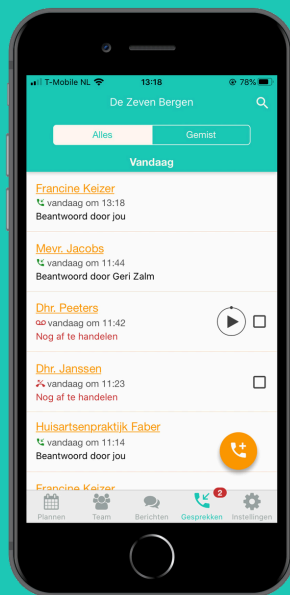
T-Mobile NL 13:18 78%

De Zeven Bergen

Alles Gemist

Vandaag

Francine Keizer
vandaag om 13:18
Beantwoord door jou

Mevr. Jacobs
vandaag om 11:44
Beantwoord door Geri Zalm

Dhr. Peeters
vandaag om 11:42
Nog af te handelen

Dhr. Janssen
vandaag om 11:23
Nog af te handelen

Huisartsenpraktijk Faber
vandaag om 11:14
Beantwoord door jou

Francine Keizer

Plannen Team Berichten 2 Gesprekken Instellingen